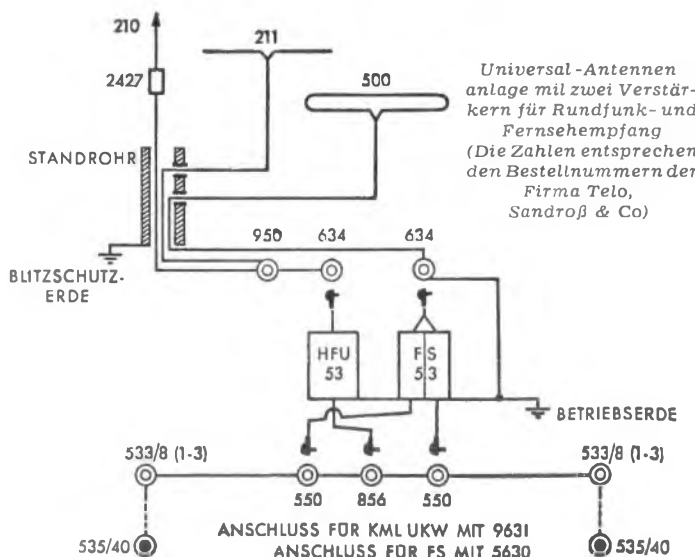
210

2427

211

500

Universal-Antennen anlage mit zwei Verstärkern für Rundfunk- und Fernsehempfang (Die Zahlen entsprechen den Bestellnummern der Firma Telo, Sandroß & Co)

STANDROHR

BLITZSCHUTZ-ERDE

950 634 634

HFU 53

FS 53

BETRIEBSERDE

533/8 (1-3)

533/8 (1-3)

550 856 550

ANSCHLUSS FÜR KML UKW MIT 9631
ANSCHLUSS FÜR FS MIT 5630

535/40

535/40